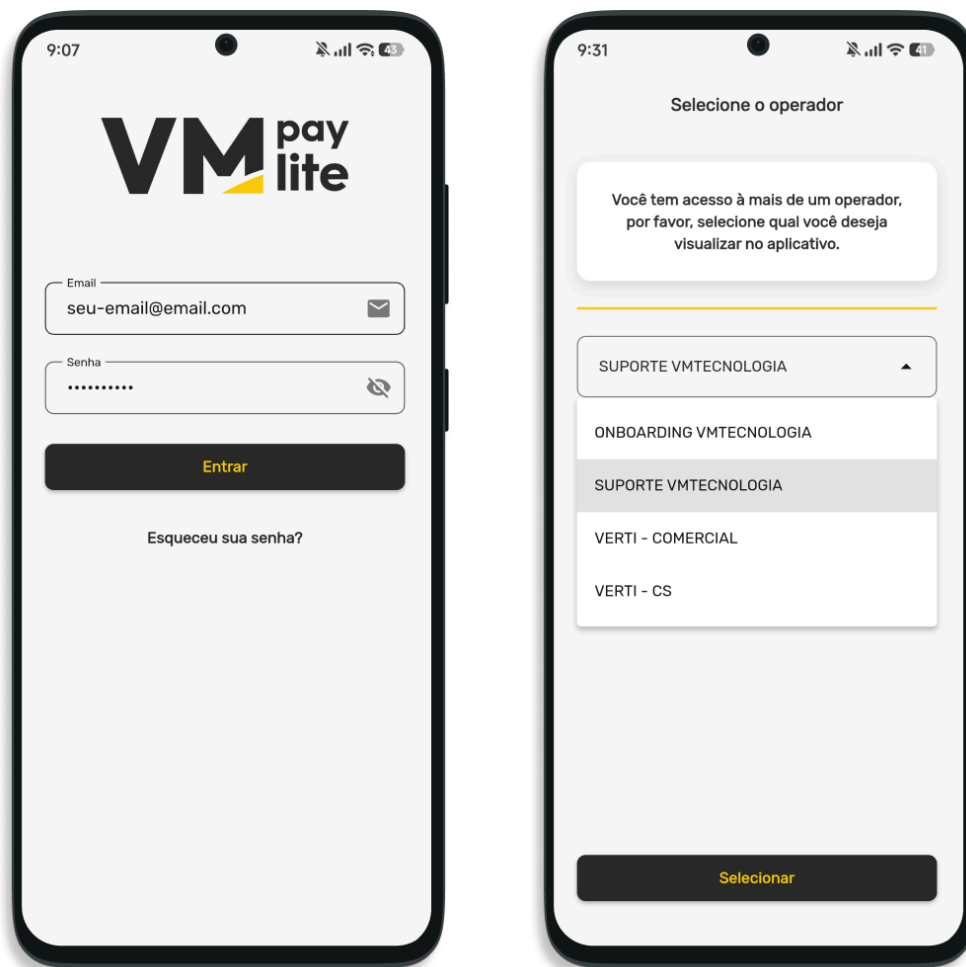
9:07

43

VM pay lite

Email
seu-email@email.com

Senha
••••••••••

Entrar

Esqueceu sua senha?

9:31

41

Selecione o operador

Você tem acesso à mais de um operador, por favor, selecione qual você deseja visualizar no aplicativo.

SUPORTE VMTECNOLOGIA

ONBOARDING VMTECNOLOGIA

SUPORTE VMTECNOLOGIA

VERTI - COMERCIAL

VERTI - CS

Selecionar